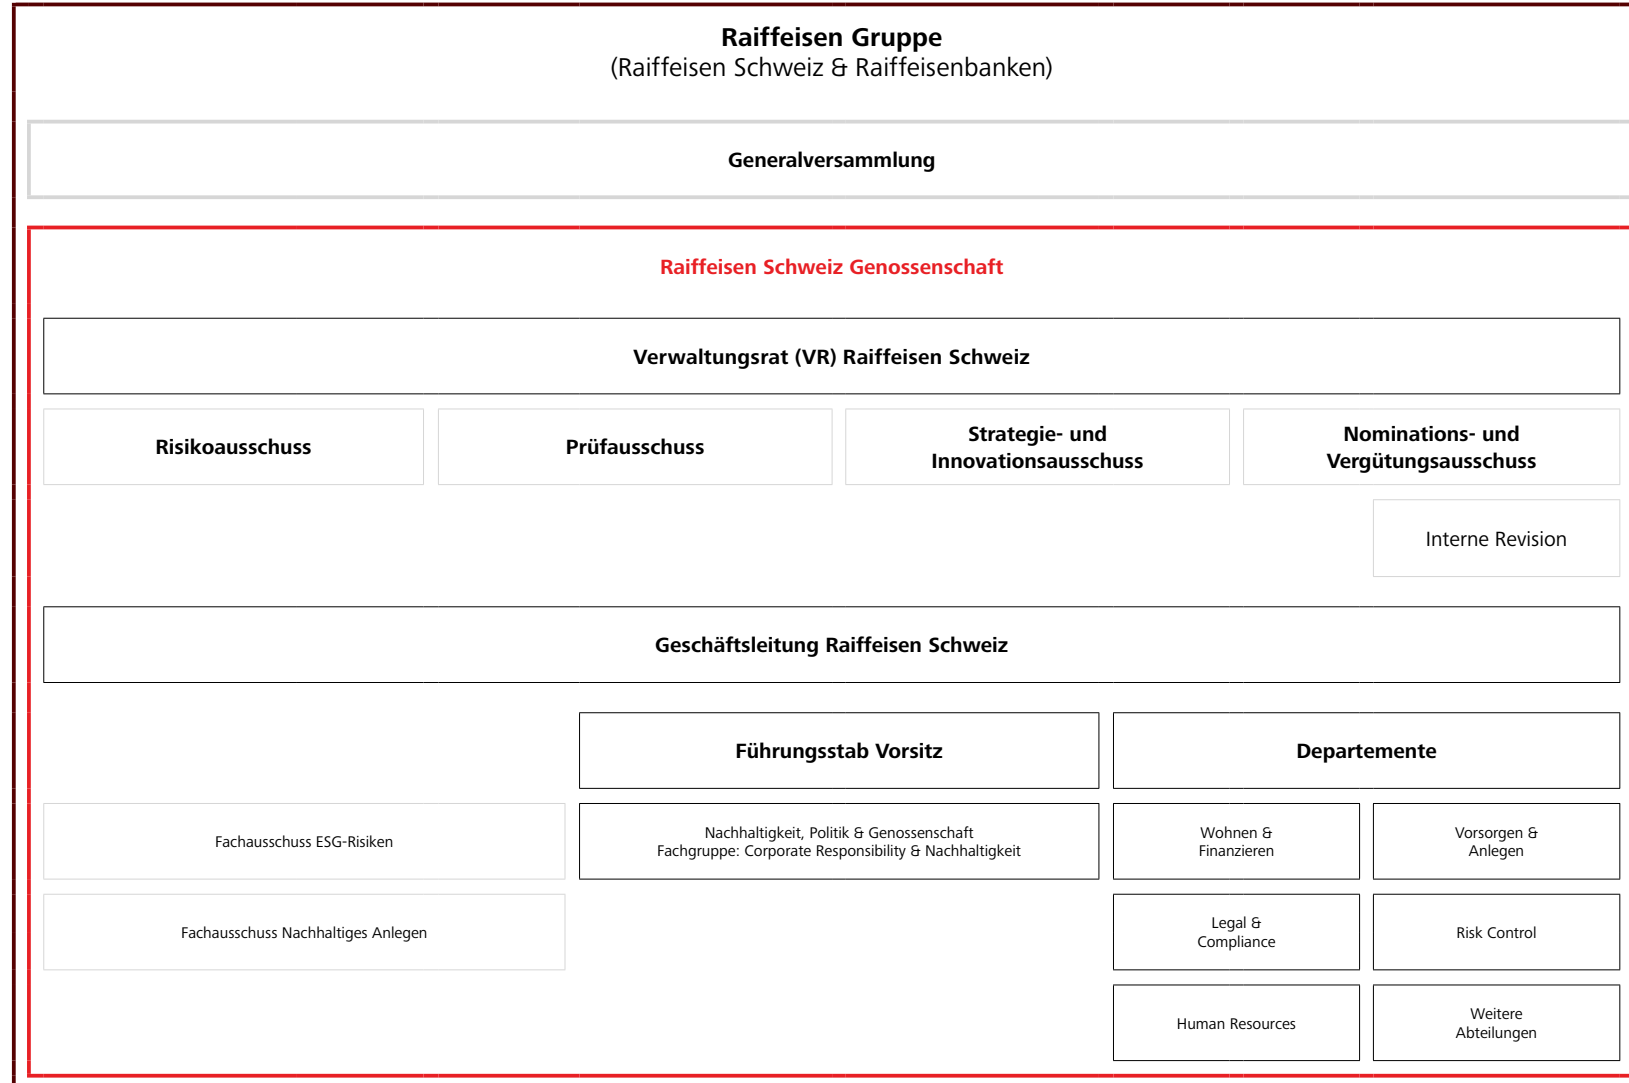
Raiffeisen Gruppe
(Raiffeisen Schweiz & Raiffeisenbanken)

Generalversammlung

Raiffeisen Schweiz Genossenschaft

Verwaltungsrat (VR) Raiffeisen Schweiz

Risikoausschuss

Prüfausschuss

Strategie- und Innovationsausschuss

Nominations- und Vergütungsausschuss

Interne Revision

Geschäftsleitung Raiffeisen Schweiz

Führungsstab Vorsitz

Departemente

Fachausschuss ESG-Risiken

Nachhaltigkeit, Politik & Genossenschaft
Fachgruppe: Corporate Responsibility & Nachhaltigkeit

Wohnen & Finanzieren

Vorsorgen & Anlegen

Fachausschuss Nachhaltiges Anlegen

Legal & Compliance

Risk Control

Human Resources

Weitere Abteilungen